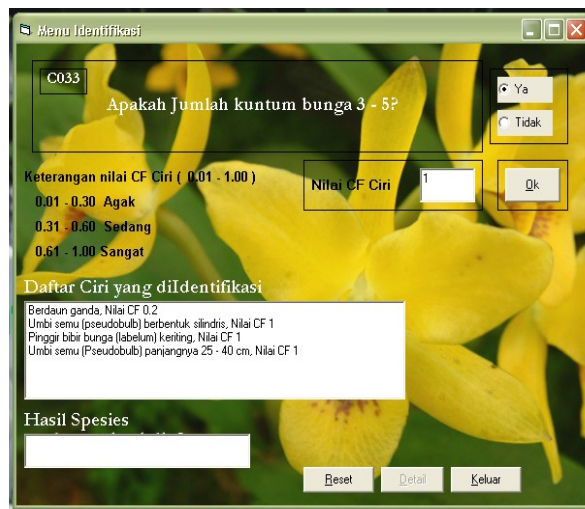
Menu Identifikasi

C033

Apakah Jumlah kuntum bunga 3 - 5?

Ya

Tidak

Keterangan nilai CF Ciri ( 0.01 - 1.00 )

0.01 - 0.30 Agak

0.31 - 0.60 Sedang

0.61 - 1.00 Sangat

Nilai CF Ciri

1

Ok

Daftar Ciri yang diIdentifikasi

Berdaun ganda, Nilai CF 0.2
Umbi semu (pseudobulb) berbentuk silindris, Nilai CF 1
Pinggir bibir bunga (labelum) keriting, Nilai CF 1
Umbi semu (Pseudobulb) panjangnya 25 - 40 cm, Nilai CF 1

Hasil Spesies

Reset

Detail

Keluar